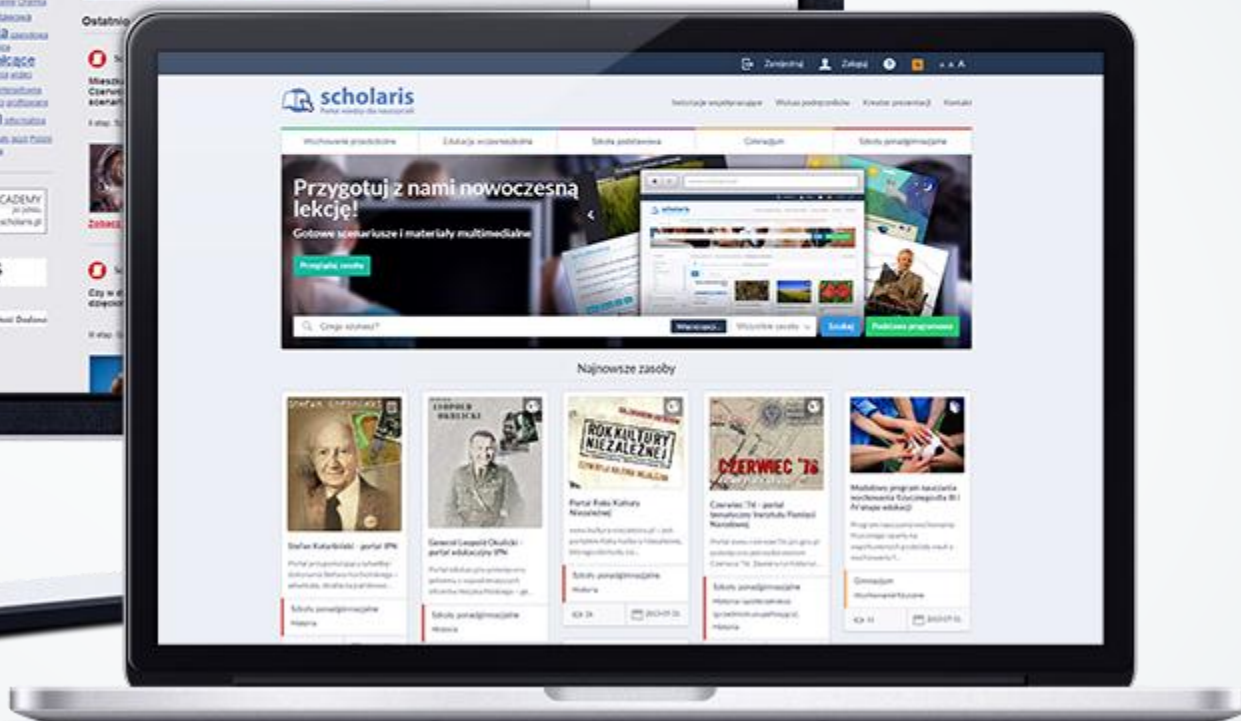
Ostatnio

ACADEMY
scholaris.pl

Zarejestruj Zaloguj A A A

scholaris
Portal wiedzy dla nauczycieli

Instytucje współpracujące Wykaz podręczników Kreator prezentacji Kontakt

Wychowanie przedszkolne Edukacja wczesnoszkolna Szkoła podstawowa Gimnazjum Szkoły ponadgimnazjalne

Przygotuj z nami nowoczesną lekcję!
Gotowe scenariusze i materiały multimedialne

Przeglądaj zasoby

Czego szukasz? Właściwości Wszystkie zasoby Szukaj Podstawa programowa

Najnowsze zasoby

Stefan Kotarbiński - portal IPN
Szkoły ponadgimnazjalne
Historia

Generał Leopold Okulicki - portal edukacyjny IPN
Szkoły ponadgimnazjalne
Historia

ROK KULTURY NIEZALEŻNEJ
Portal Roku Kultury Niezależnej
Szkoły ponadgimnazjalne
Historia

CZERWIEC '76
Czerwiec '76 - portal tematyczny Instytutu Pamięci Narodowej
Szkoły ponadgimnazjalne
Historia

Modelowy program nauczania wychowania fizycznego III i IV etapu edukacji
Gimnazjum
Wychowanie fizyczne